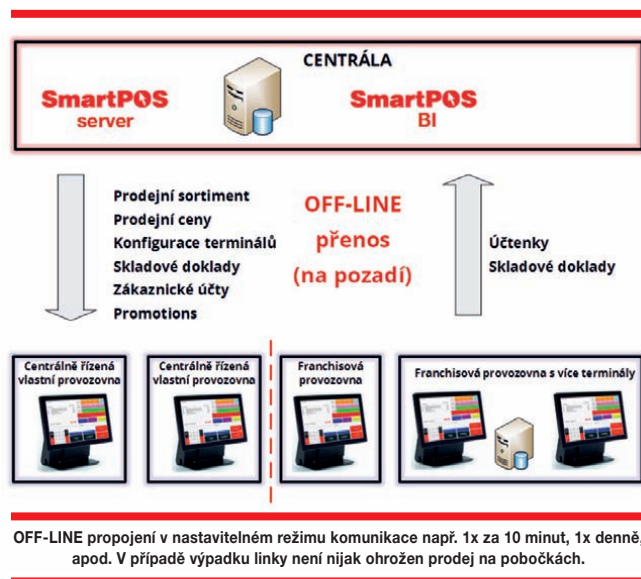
CENTRÁLA

SmartPOS server

SmartPOS BI

Prodejní sortiment
Prodejní ceny
Konfigurace terminálů
Skladové doklady
Zákaznické účty
Promotions

OFF-LINE přenos (na pozadí)

Účtenky
Skladové doklady

Centrálně řízená vlastní provozovna

Centrálně řízená vlastní provozovna

Franchisová provozovna

Franchisová provozovna s více terminály

OFF-LINE propojení v nastavitelném režimu komunikace např. 1x za 10 minut, 1x denně, apod. V případě výpadku linky není nijak ohrožen prodej na pobočkách.